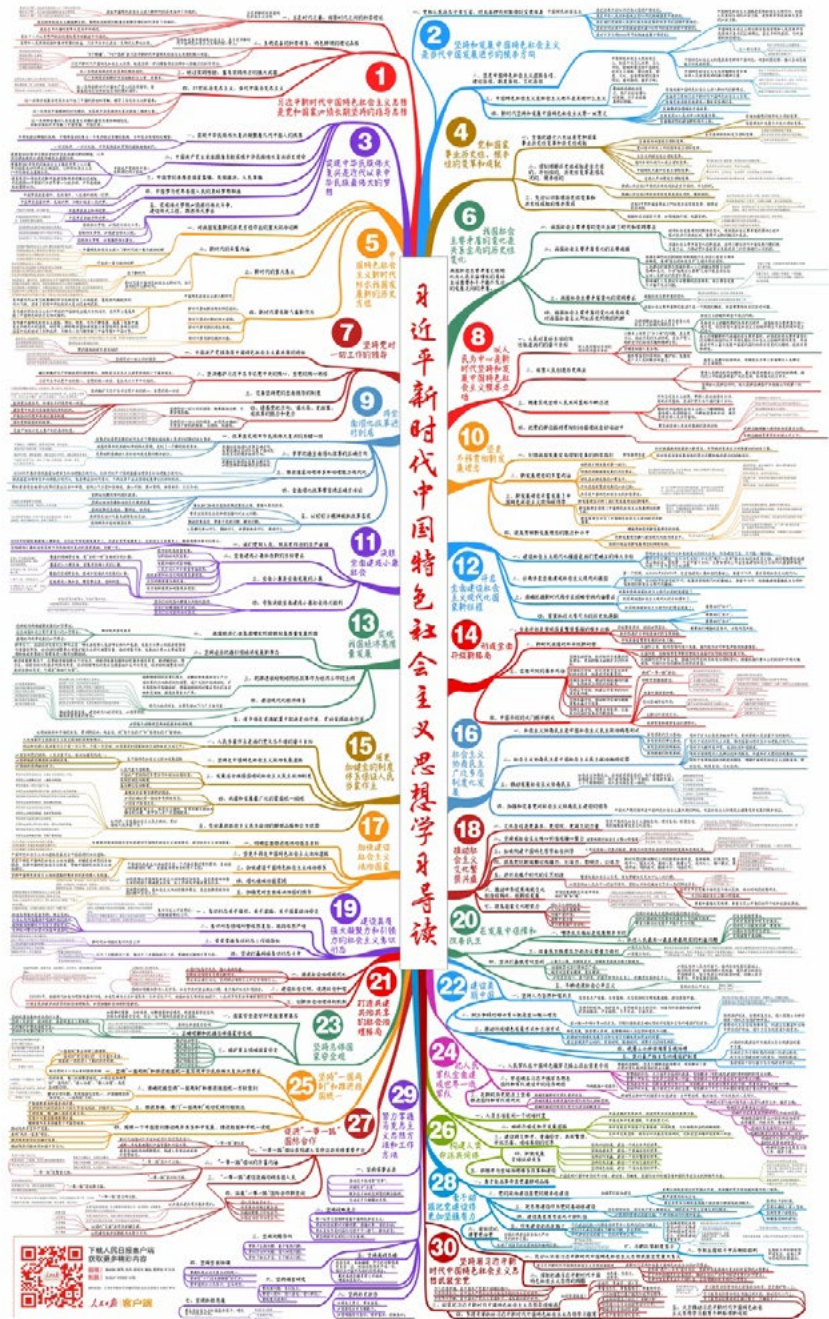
习近平新时代中国特色社会主义思想学习导读

1 习近平新时代中国特色社会主义思想是党和国家必须长期坚持的指导思想

2 坚持和发展中国特色社会主义是当代中国发展进步的根本方向

3 实现中华民族伟大复兴是近代以来中华民族最伟大的梦想

4 党和国家事业历史性成就和变革

5 中国特色社会主义进入新时代

6 我国社会主要矛盾已经转化

7 坚持党对一切工作的领导

8 以人民为中心

9 全面深化改革

10 坚持新发展理念

11 坚持人民当家作主

12 坚持全面依法治国

13 坚持社会主义核心价值体系

14 坚持在发展中保障和改善民生

15 坚持人与自然和谐共生

16 坚持总体国家安全观

17 坚持党对人民军队的绝对领导

18 推动社会主义文化繁荣兴盛

19 建设美丽中国

20 在发展中保障和改善民生

21 打造共建共治共享的社会治理格局

22 建设美丽中国

23 坚持总体国家安全观

24 坚持党对人民军队的绝对领导

25 坚持"一国两制"和推进祖国统一

26 构建人类命运共同体

27 推进"一带一路"国际合作

28 全面从严治党

29 坚持全面从严治党

30 坚持用习近平新时代中国特色社会主义思想武装全党

下载人民日报客户端 获取更多精彩内容

人民日报 客户端